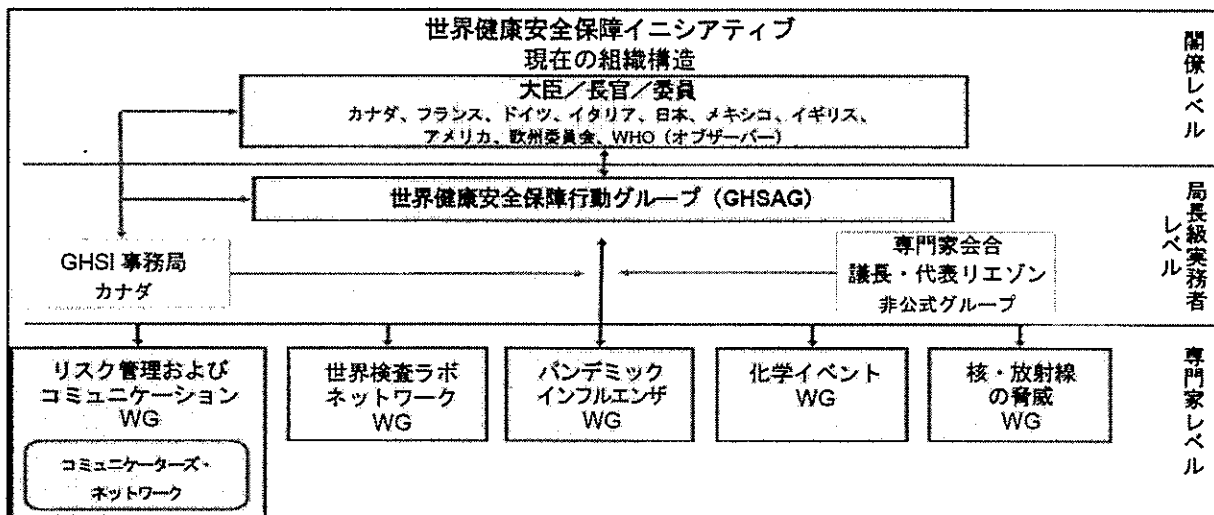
世界健康安全保障イニシアティブ
現在の組織構造

閣僚レベル

大臣／長官／委員
カナダ、フランス、ドイツ、イタリア、日本、メキシコ、イギリス、アメリカ、欧州委員会、WHO（オブザーバー）

局長級実務者レベル

世界健康安全保障行動グループ（GHSAG）

GHSI 事務局
カナダ

専門家会合
議長・代表リエゾン
非公式グループ

専門家レベル

リスク管理および
コミュニケーション
WG

コミュニケーターズ・
ネットワーク

世界検査ラボ
ネットワーク
WG

パンデミック
インフルエンザ
WG

化学イベント
WG

核・放射線
の脅威
WG